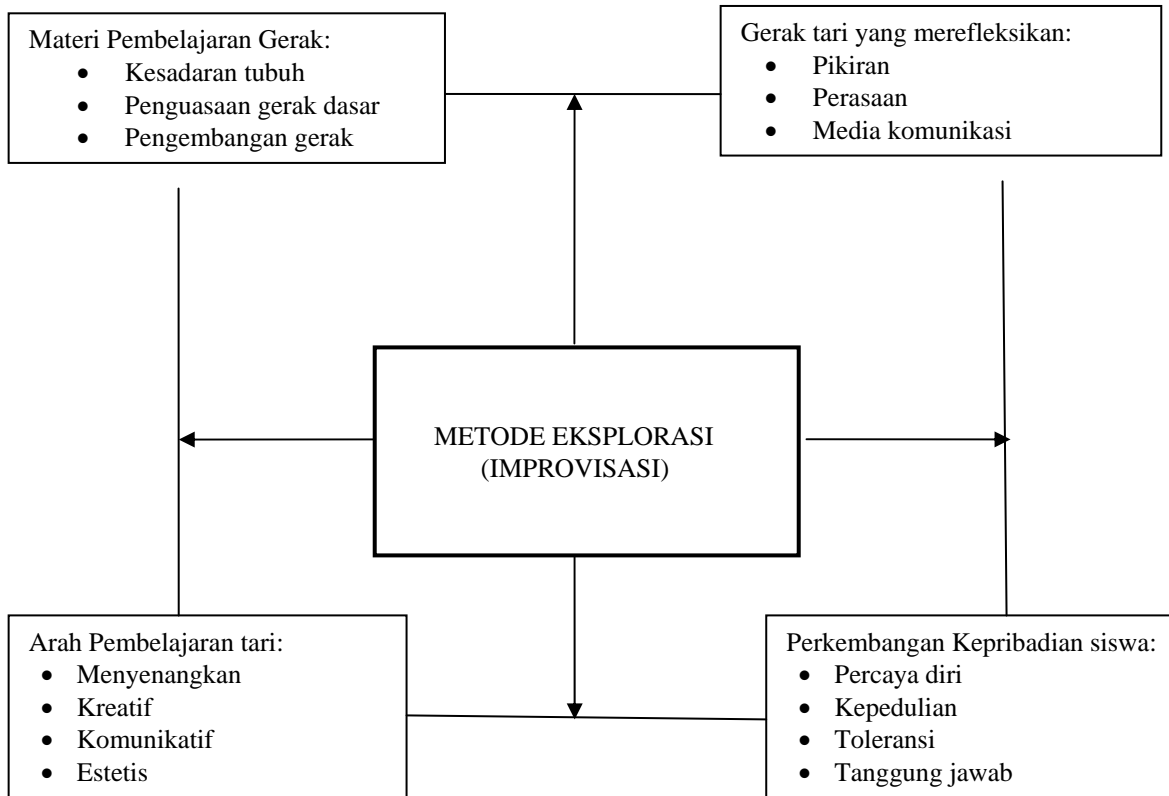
Materi Pembelajaran Gerak:
- Kesadaran tubuh
- Penguasaan gerak dasar
- Pengembangan gerak

Gerak tari yang merefleksikan:
- Pikiran
- Perasaan
- Media komunikasi

METODE EKSPLORASI (IMPROVISASI)

Arah Pembelajaran tari:
- Menyenangkan
- Kreatif
- Komunikatif
- Estetis

Perkembangan Kepribadian siswa:
- Percaya diri
- Kepedulian
- Toleransi
- Tanggung jawab